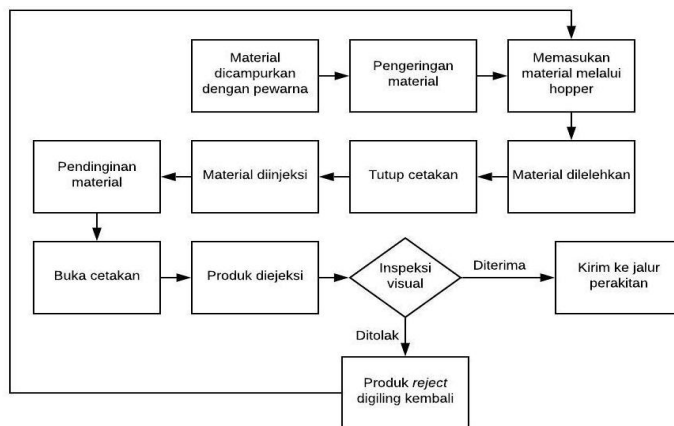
Material dicampurkan dengan pewarna

Pengeringan material

Memasukan material melalui hopper

Material dilelehkan

Tutup cetakan

Material diinjeksi

Pendinginan material

Buka cetakan

Produk diejeksi

Inspeksi visual

Diterima

Kirim ke jalur perakitan

Ditolak

Produk *reject* digiling kembali